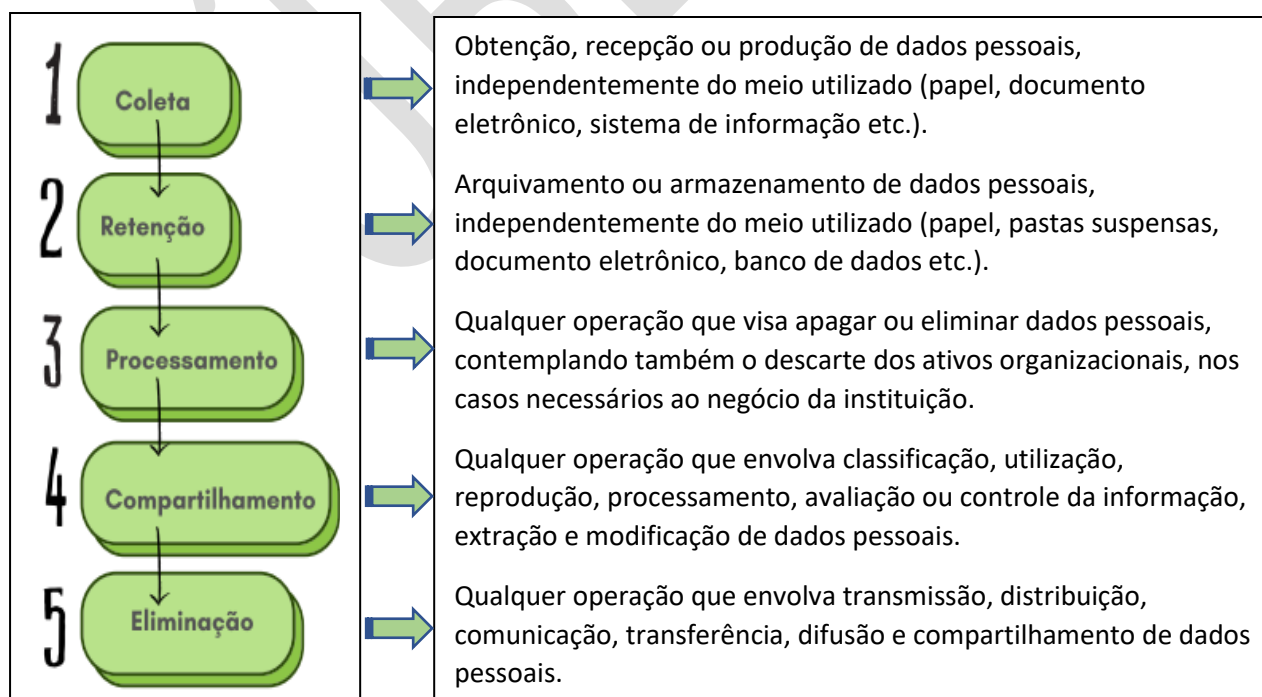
1 Coleta

2 Retenção

3 Processamento

4 Compartilhamento

5 Eliminação

Obtenção, recepção ou produção de dados pessoais, independentemente do meio utilizado (papel, documento eletrônico, sistema de informação etc.).

Arquivamento ou armazenamento de dados pessoais, independentemente do meio utilizado (papel, pastas suspensas, documento eletrônico, banco de dados etc.).

Qualquer operação que visa apagar ou eliminar dados pessoais, contemplando também o descarte dos ativos organizacionais, nos casos necessários ao negócio da instituição.

Qualquer operação que envolva classificação, utilização, reprodução, processamento, avaliação ou controle da informação, extração e modificação de dados pessoais.

Qualquer operação que envolva transmissão, distribuição, comunicação, transferência, difusão e compartilhamento de dados pessoais.